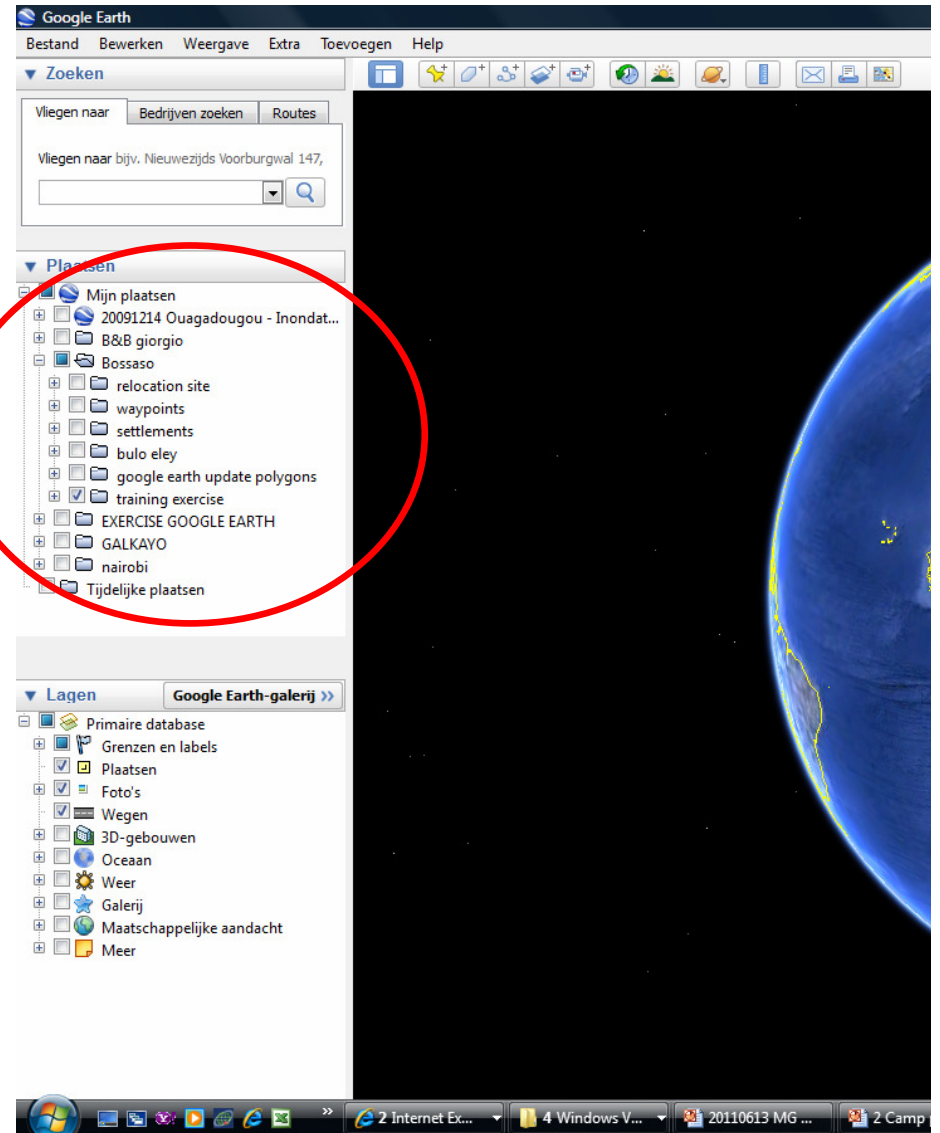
Google Earth

Bestand Bewerken Weergave Extra Toevoegen Help

▼ Zoeken

Vliegen naar | Bedrijven zoeken | Routes

Vliegen naar bijv. Nieuwezijds Voorburgwal 147,

▼ Plaatsen

Mijn plaatsen
20091214 Ouagadougou - Inondat...
B&B giorgio
Bossaso
relocation site
waypoints
settlements
bulo eley
google earth update polygons
training exercise
EXERCISE GOOGLE EARTH
GALKAYO
nairobi
Tijdelijke plaatsen

▼ Lagen

Google Earth-galerij »

Primaire database
Grenzen en labels
Plaatsen
Foto's
Wegen
3D-gebouwen
Oceaan
Weer
Galerij
Maatschappelijke aandacht
Meer

2 Internet Ex...
4 Windows V...
20110613 MG ...
2 Camp